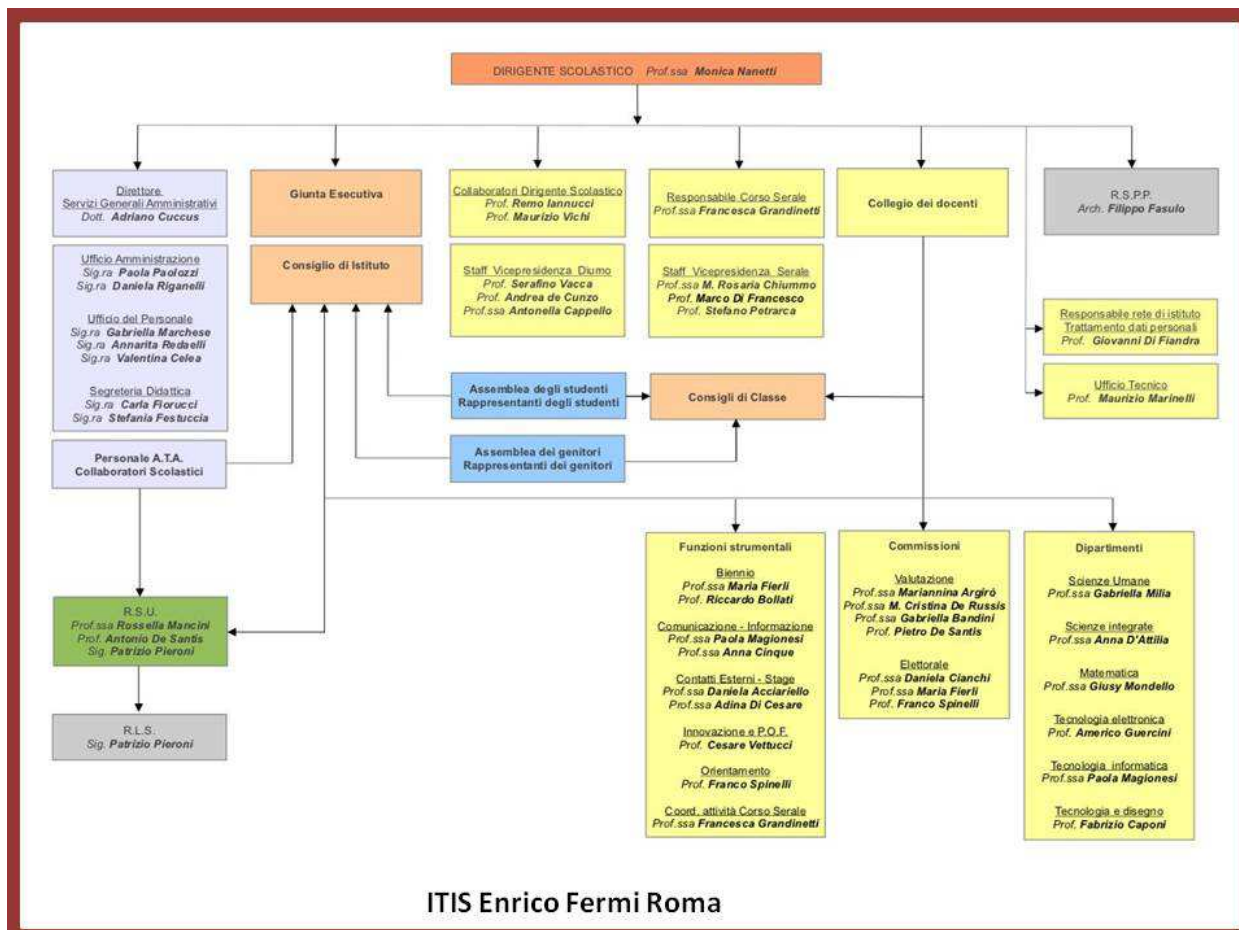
DIRIGENTE SCOLASTICO Prof.ssa Monica Nanetti

Direttore
Servizi Generali Amministrativi
Dott. Adriano Cuccus

Giunta Esecutiva

Collaboratori Dirigente Scolastico
Prof. Remo Iannucci
Prof. Maurizio Vichi

Responsabile Corso Serale
Prof.ssa Francesca Grandinetti

Collegio dei docenti

R.S.P.P.
Arch. Filippo Fasulo

Ufficio Amministrazione
Sig.ra Paola Paolozzi
Sig.ra Daniela Riganelli

Ufficio del Personale
Sig.ra Gabriella Marchese
Sig.ra Annarita Redaelli
Sig.ra Valentina Celea

Segreteria Didattica
Sig.ra Carla Fiorucci
Sig.ra Stefania Festuccia

Consiglio di Istituto

Staff Vicepresidenza Diurno
Prof. Serafino Vacca
Prof. Andrea de Cunzo
Prof.ssa Antonella Cappello

Staff Vicepresidenza Serale
Prof.ssa M. Rosaria Chiummo
Prof. Marco Di Francesco
Prof. Stefano Petrarca

Responsabile rete di istituto
Trattamento dati personali
Prof. Giovanni Di Fiandra

Assemblea degli studenti
Rappresentanti degli studenti

Consigli di Classe

Ufficio Tecnico
Prof. Maurizio Marinelli

Personale A.T.A.
Collaboratori Scolastici

Assemblea dei genitori
Rappresentanti dei genitori

R.S.U.
Prof.ssa Rossella Mancini
Prof. Antonio De Santis
Sig. Patrizio Pieroni

R.L.S.
Sig. Patrizio Pieroni

Funzioni strumentali
Biennio
Prof.ssa Maria Fierli
Prof. Riccardo Bollati
Comunicazione - Informazione
Prof.ssa Paola Magionesi
Prof.ssa Anna Cinque
Contatti Esterni - Stage
Prof.ssa Daniela Acciariello
Prof.ssa Adina Di Cesare
Innovazione e P.O.F.
Prof. Cesare Vettucci
Orientamento
Prof. Franco Spinelli
Coord. attività Corso Serale
Prof.ssa Francesca Grandinetti

Commissioni
Valutazione
Prof.ssa Mariannina Argirò
Prof.ssa M. Cristina De Russis
Prof.ssa Gabriella Bandini
Prof. Pietro De Santis
Elettorale
Prof.ssa Daniela Cianchi
Prof.ssa Maria Fierli
Prof. Franco Spinelli

Dipartimenti
Scienze Umane
Prof.ssa Gabriella Milia
Scienze integrate
Prof.ssa Anna D'Attilia
Matematica
Prof.ssa Giusy Mondello
Tecnologia elettronica
Prof. Americo Guercini
Tecnologia informatica
Prof.ssa Paola Magionesi
Tecnologia e disegno
Prof. Fabrizio Caponi

ITIS Enrico Fermi Roma